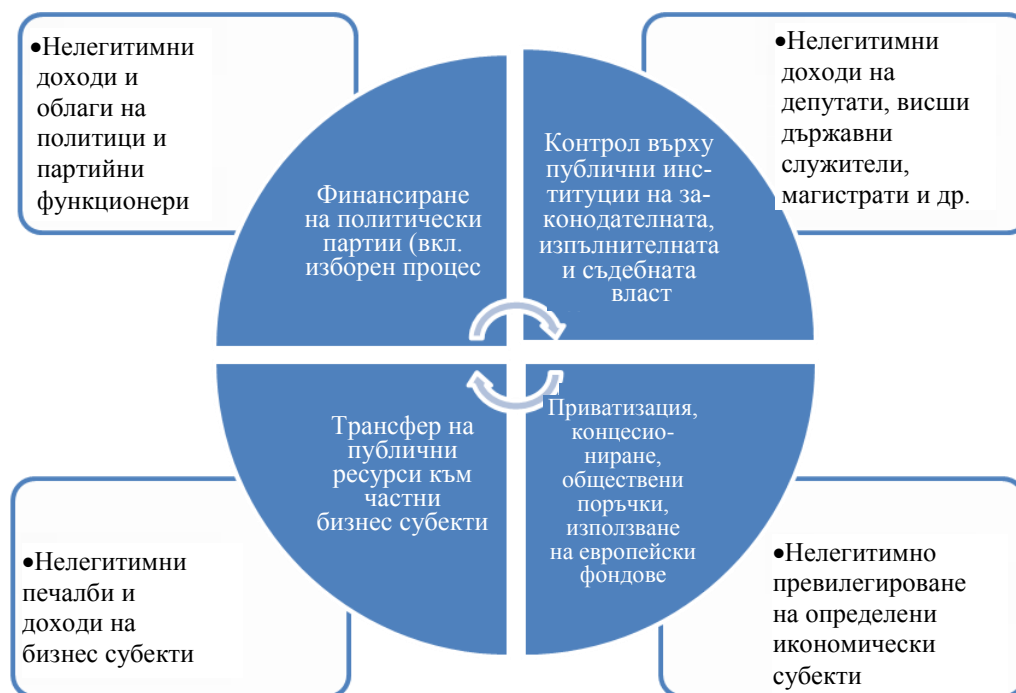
•Нелегитимни доходи и облаги на политици и партийни функционери

Финансиране на политически партии (вкл. изборен процес

Контрол върху публични институции на законодателната, изпълнителната и съдебната власт

•Нелегитимни доходи на депутати, висши държавни служители, магистрати и др.

Трансфер на публични ресурси към частни бизнес субекти

Приватизация, концесиониране, обществени поръчки, използване на европейски фондове

•Нелегитимни печалби и доходи на бизнес субекти

•Нелегитимно превилегироване на определени икономически субекти